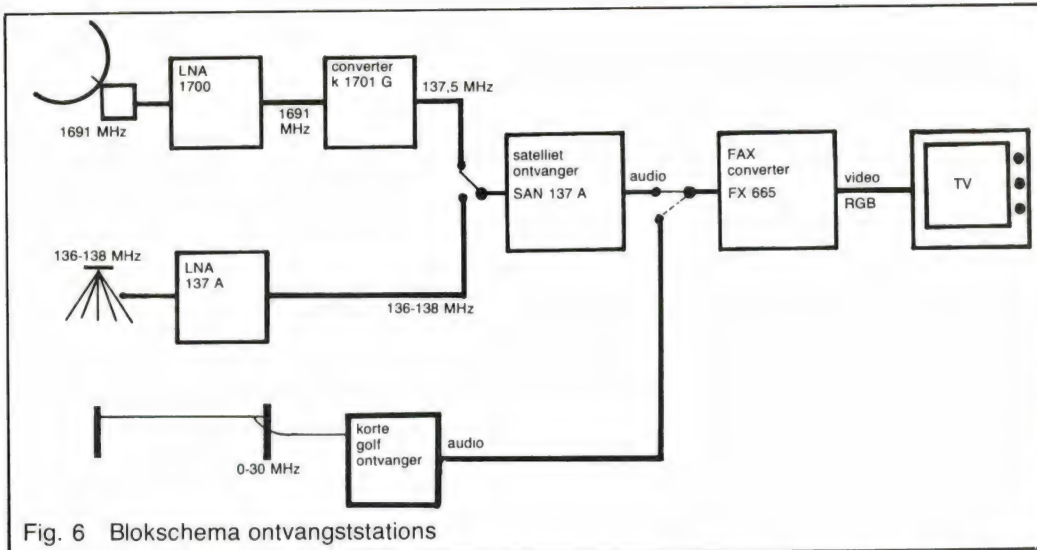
LNA 1700

1691 MHz

1691 MHz

converter k 1701 G

137,5 MHz

satelliet ontvanger SAN 137 A

audio

FAX converter FX 665

video RGB

TV

136-138 MHz

LNA 137 A

136-138 MHz

0-30 MHz

korte golf ontvanger

audio

Fig. 6 Blokschema ontvangststations